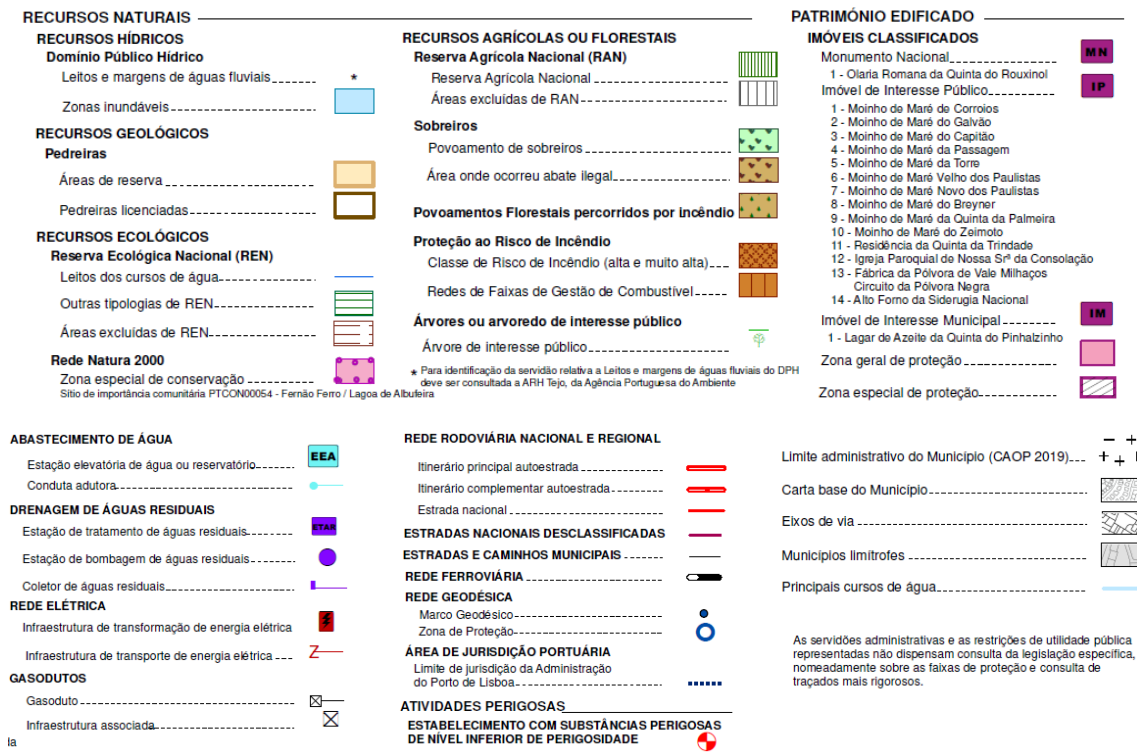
RECURSOS NATURAIS

RECURSOS HÍDRICOS
Domínio Público Hídrico
Leitos e margens de águas fluviais *
Zonas inundáveis

RECURSOS GEOLÓGICOS
Pedreiras
Áreas de reserva
Pedreiras licenciadas

RECURSOS ECOLÓGICOS
Reserva Ecológica Nacional (REN)
Leitos dos cursos de água
Outras tipologias de REN
Áreas excluídas de REN

Rede Natura 2000
Zona especial de conservação
Sítio de importância comunitária PTCON00054 - Fernão Ferro / Lagoa de Albufeira

RECURSOS AGRÍCOLAS OU FLORESTAIS
Reserva Agrícola Nacional (RAN)
Reserva Agrícola Nacional
Áreas excluídas de RAN

Sobreiros
Povoamento de sobreiros
Área onde ocorreu abate ilegal

Povoamentos Florestais percorridos por incêndio

Proteção ao Risco de Incêndio
Classe de Risco de Incêndio (alta e muito alta)
Redes de Faixas de Gestão de Combustível

Árvores ou arvoredo de interesse público
Árvore de interesse público

* Para identificação da servidão relativa a Leitos e margens de águas fluviais do DPH deve ser consultada a ARH Tejo, da Agência Portuguesa do Ambiente

PATRIMÓNIO EDIFICADO
IMÓVEIS CLASSIFICADOS
Monumento Nacional MN
1 - Olaria Romana da Quinta do Rouxinol
Imóvel de Interesse Público IP
1 - Moinho de Maré de Corroios
2 - Moinho de Maré do Galvão
3 - Moinho de Maré do Capitão
4 - Moinho de Maré da Passagem
5 - Moinho de Maré da Torre
6 - Moinho de Maré Velho dos Paulistas
7 - Moinho de Maré Novo dos Paulistas
8 - Moinho de Maré do Breyner
9 - Moinho de Maré da Quinta da Palmeira
10 - Moinho de Maré do Zeimoto
11 - Residência da Quinta da Trindade
12 - Igreja Paroquial de Nossa Srª da Consolação
13 - Fábrica da Pólvora de Vale Milhaços Circuito da Pólvora Negra
14 - Alto Forno da Siderugia Nacional
Imóvel de Interesse Municipal IM
1 - Lagar de Azeite da Quinta do Pinhalzinho
Zona geral de proteção
Zona especial de proteção

ABASTECIMENTO DE ÁGUA
Estação elevatória de água ou reservatório EEA
Conduta adutora
DRENAGEM DE ÁGUAS RESIDUAIS
Estação de tratamento de águas residuais ETAR
Estação de bombagem de águas residuais
Coletor de águas residuais
REDE ELÉTRICA
Infraestrutura de transformação de energia elétrica
Infraestrutura de transporte de energia elétrica
GASODUTOS
Gasoduto
Infraestrutura associada

REDE RODOVIÁRIA NACIONAL E REGIONAL
Itinerário principal autoestrada
Itinerário complementar autoestrada
Estrada nacional
ESTRADAS NACIONAIS DESCLASSIFICADAS
ESTRADAS E CAMINHOS MUNICIPAIS
REDE FERROVIÁRIA
REDE GEODÉSICA
Marco Geodésico
Zona de Proteção
ÁREA DE JURISDIÇÃO PORTUÁRIA
Limite de jurisdição da Administração do Porto de Lisboa
ATIVIDADES PERIGOSAS
ESTABELECIMENTO COM SUBSTÂNCIAS PERIGOSAS DE NÍVEL INFERIOR DE PERIGOSIDADE

Limite administrativo do Município (CAOP 2019)
Carta base do Município
Eixos de via
Municípios limítrofes
Principais cursos de água

As servidões administrativas e as restrições de utilidade pública representadas não dispensam consulta da legislação específica, nomeadamente sobre as faixas de proteção e consulta de traçados mais rigorosos.

la